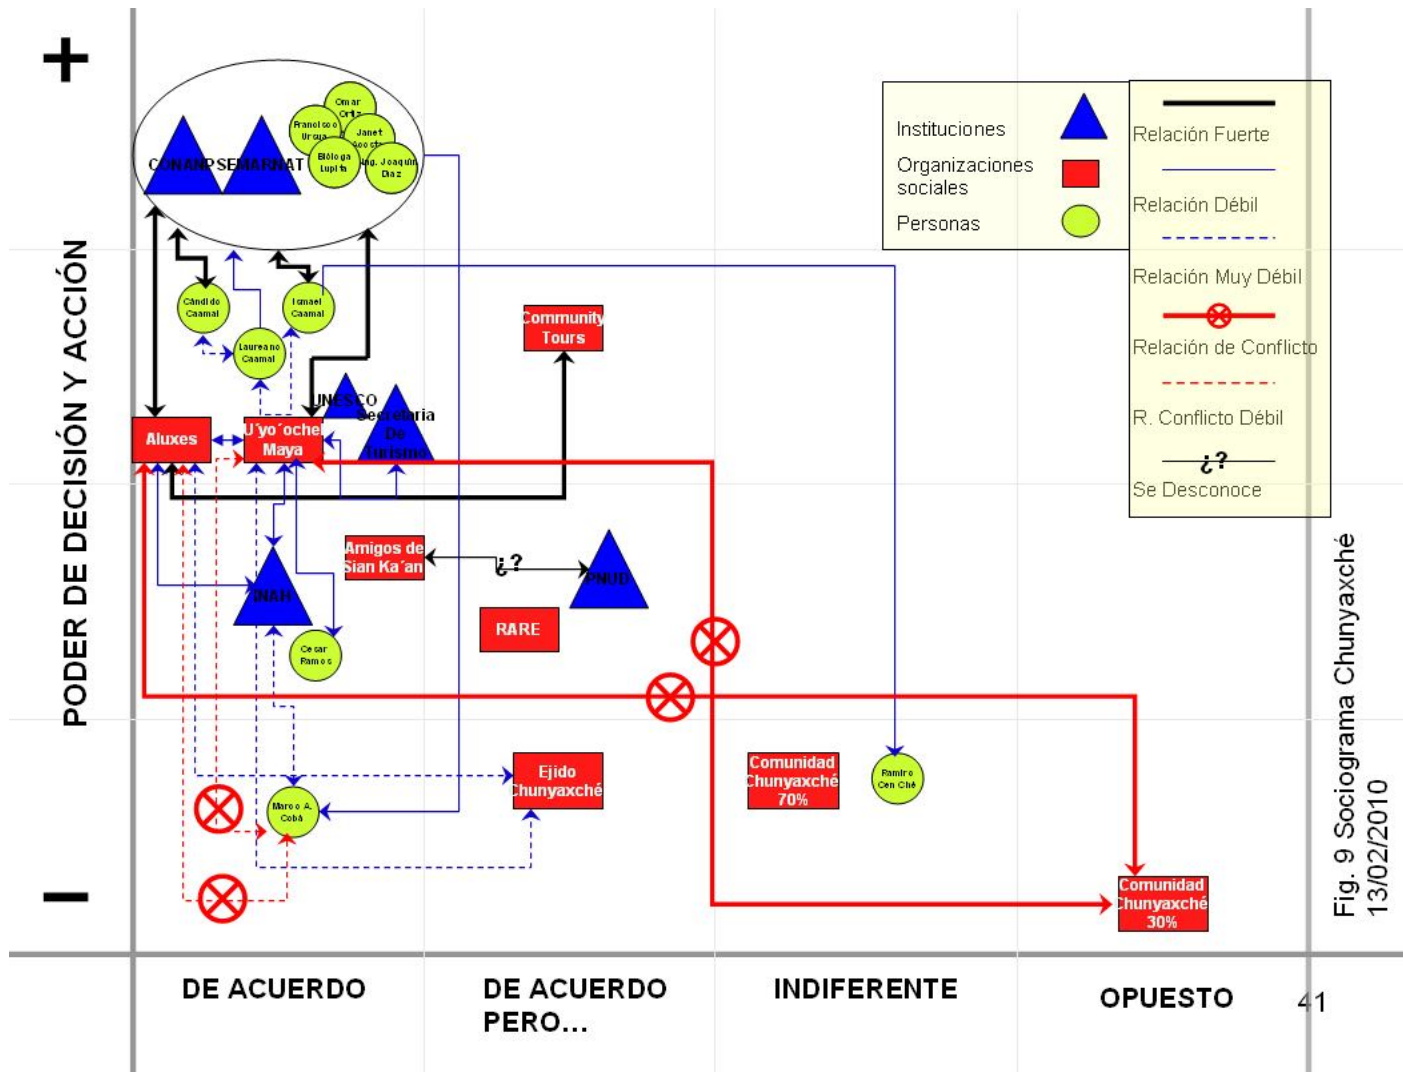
+

PODER DE DECISIÓN Y ACCIÓN

CONANP SEMARNAT

Omar Ortiz

Francisco Uraga

Janet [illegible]

Bióloga Lupita

Ing. Joaquín Díaz

Cándido Caamal

Ismael Caamal

Laureano Caamal

Community Tours

Aluxes

U'yo'oche Maya

UNESCO

Secretaria De Turismo

Amigos de Sian Ka'an

¿?

PNUD

INAH

RARE

Cesar Ramos

Ejido Chunyaxché

Comunidad Chunyaxché 70%

Ramiro Cen Ché

Marco A. Cobá

Comunidad Chunyaxché 30%

Instituciones

Organizaciones sociales

Personas

Relación Fuerte

Relación Débil

Relación Muy Débil

Relación de Conflicto

R. Conflicto Débil

¿?

Se Desconoce

Fig. 9 Sociograma Chunyaxché 13/02/2010

−

DE ACUERDO

DE ACUERDO PERO...

INDIFERENTE

OPUESTO

41